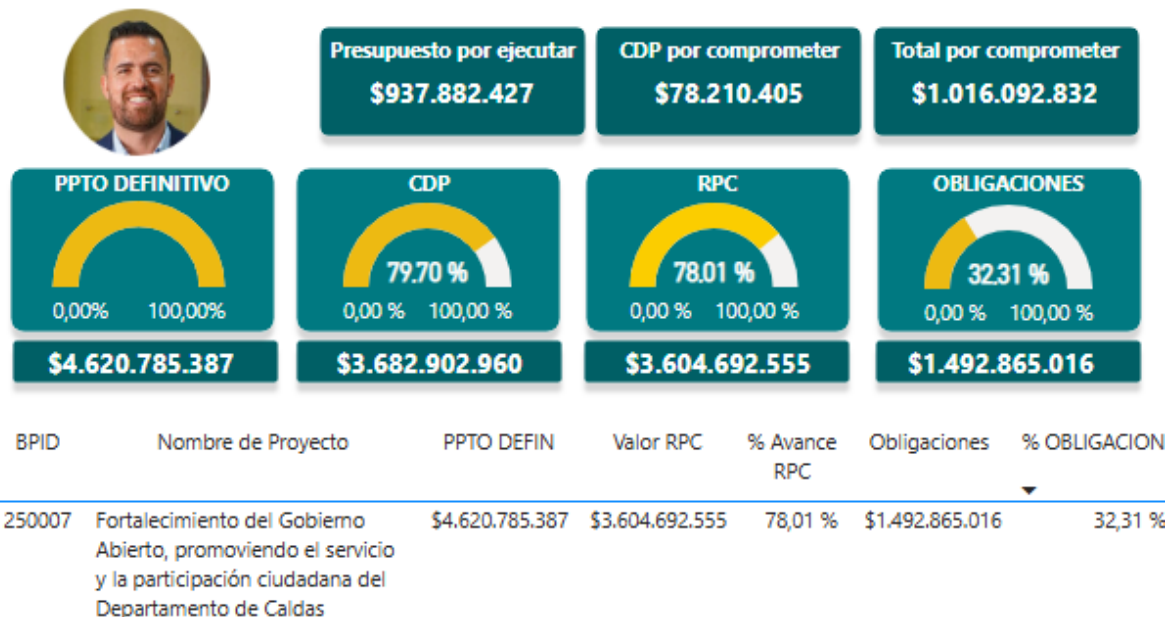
Presupuesto por ejecutar
$937.882.427

CDP por comprometer
$78.210.405

Total por comprometer
$1.016.092.832

PPTO DEFINITIVO
0,00% 100,00%
$4.620.785.387

CDP
79.70 %
0,00 % 100,00 %
$3.682.902.960

RPC
78.01 %
0,00 % 100,00 %
$3.604.692.555

OBLIGACIONES
32.31 %
0,00 % 100,00 %
$1.492.865.016

| BPID | Nombre de Proyecto | PPTO DEFIN | Valor RPC | % Avance RPC | Obligaciones | % OBLIGACION |
|---|---|---|---|---|---|---|
| 250007 | Fortalecimiento del Gobierno Abierto, promoviendo el servicio y la participación ciudadana del Departamento de Caldas | $4.620.785.387 | $3.604.692.555 | 78,01 % | $1.492.865.016 | 32,31 % |